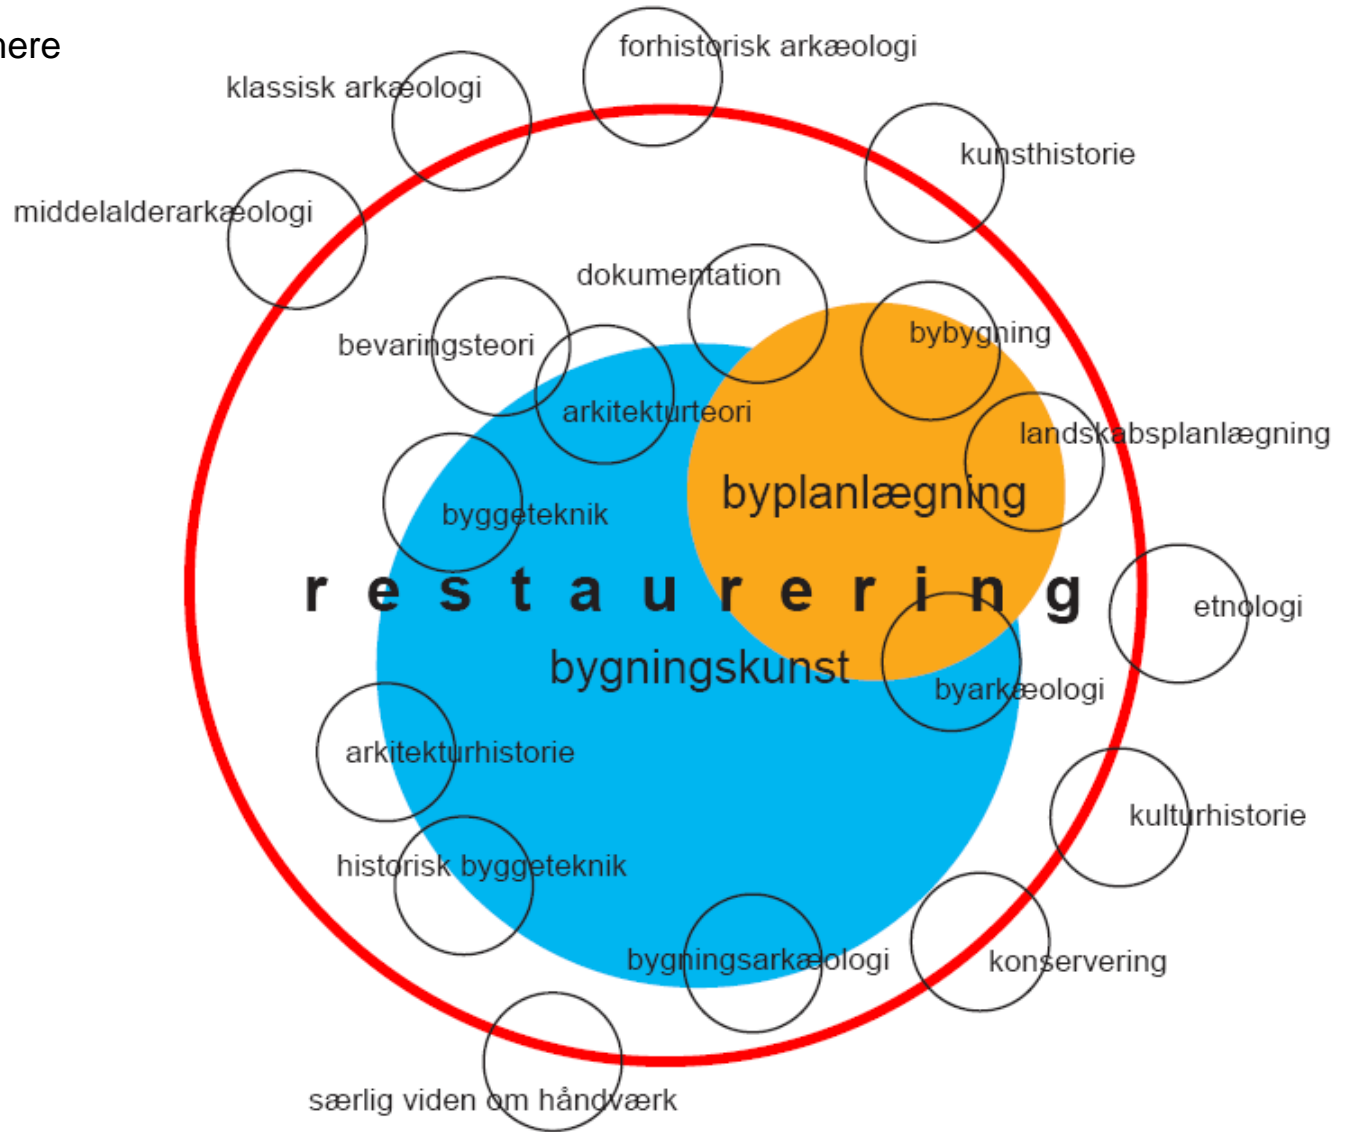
here

forhistorisk arkæologi

klassisk arkæologi

kunsthistorie

middelalderarkæologi

dokumentation

bybygning

bevaringsteori

arkitekturteori

landskabsplanlægning

byplanlægning

byggeteknik

r e s t a u r e r i n g

etnologi

bygningskunst

byarkæologi

arkitekturhistorie

kulturhistorie

historisk byggeteknik

bygningsarkæologi

konservering

særlig viden om håndværk